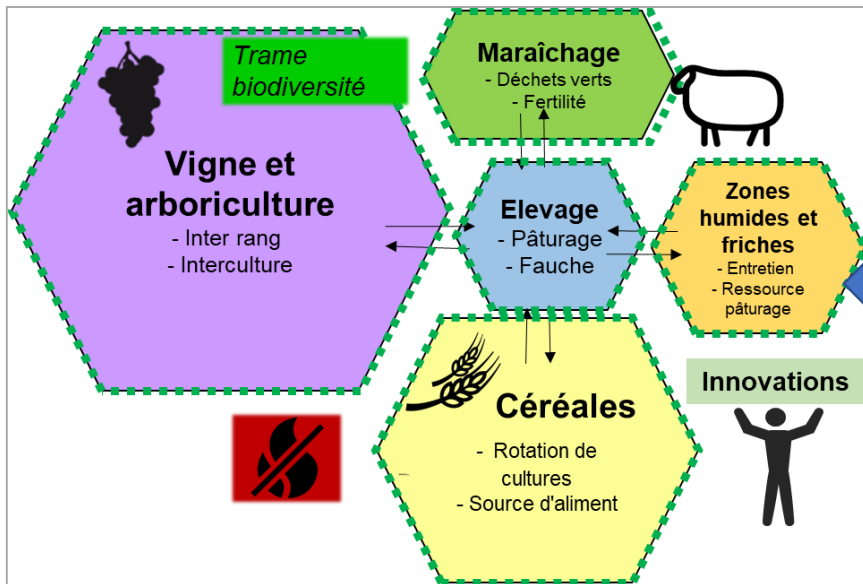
Trame biodiversité

Vigne et arboriculture
- Inter rang
- Interculture

Maraîchage
- Déchets verts
- Fertilité

Elevage
- Pâturage
- Fauche

Zones humides et friches
- Entretien
- Ressource pâturage

Céréales
- Rotation de cultures
- Source d'aliment

Innovations